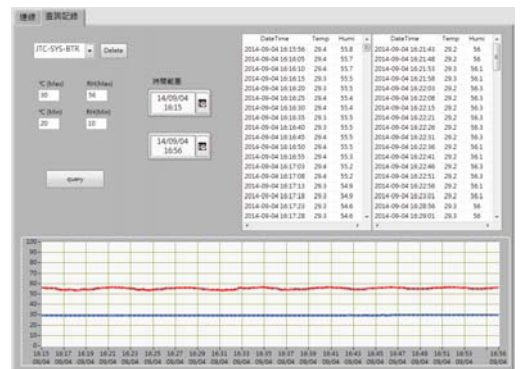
連線 查詢記錄

JTC-SYS-BTR Delete

℃(Max) 30
RH(Max) 56
℃(Min) 20
RH(Min) 10

時間範圍
14/09/04 16:15
14/09/04 16:56

Query

| DateTime | Temp | Humi |
|---|---|---|
| 2014-09-04 16:15:56 | 29.4 | 55.8 |
| 2014-09-04 16:16:05 | 29.4 | 55.7 |
| 2014-09-04 16:16:10 | 29.4 | 55.7 |
| 2014-09-04 16:16:15 | 29.3 | 55.5 |
| 2014-09-04 16:16:20 | 29.3 | 55.5 |
| 2014-09-04 16:16:25 | 29.4 | 55.4 |
| 2014-09-04 16:16:30 | 29.4 | 55.4 |
| 2014-09-04 16:16:35 | 29.3 | 55.5 |
| 2014-09-04 16:16:40 | 29.3 | 55.5 |
| 2014-09-04 16:16:45 | 29.4 | 55.5 |
| 2014-09-04 16:16:50 | 29.4 | 55.5 |
| 2014-09-04 16:16:55 | 29.4 | 55.3 |
| 2014-09-04 16:17:03 | 29.4 | 55.2 |
| 2014-09-04 16:17:08 | 29.4 | 55.2 |
| 2014-09-04 16:17:13 | 29.3 | 54.9 |
| 2014-09-04 16:17:18 | 29.3 | 54.9 |
| 2014-09-04 16:17:23 | 29.3 | 54.6 |
| 2014-09-04 16:17:28 | 29.3 | 54.6 |

| DateTime | Temp | Humi |
|---|---|---|
| 2014-09-04 16:21:43 | 29.2 | 56 |
| 2014-09-04 16:21:48 | 29.2 | 56 |
| 2014-09-04 16:21:53 | 29.3 | 56.1 |
| 2014-09-04 16:21:58 | 29.3 | 56.1 |
| 2014-09-04 16:22:03 | 29.2 | 56.3 |
| 2014-09-04 16:22:08 | 29.2 | 56.3 |
| 2014-09-04 16:22:15 | 29.2 | 56.3 |
| 2014-09-04 16:22:21 | 29.2 | 56.3 |
| 2014-09-04 16:22:26 | 29.2 | 56.3 |
| 2014-09-04 16:22:31 | 29.2 | 56.3 |
| 2014-09-04 16:22:36 | 29.2 | 56.1 |
| 2014-09-04 16:22:41 | 29.2 | 56.1 |
| 2014-09-04 16:22:46 | 29.2 | 56.3 |
| 2014-09-04 16:22:51 | 29.2 | 56.3 |
| 2014-09-04 16:22:56 | 29.2 | 56.1 |
| 2014-09-04 16:23:01 | 29.2 | 56.1 |
| 2014-09-04 16:28:56 | 29.3 | 56 |
| 2014-09-04 16:29:01 | 29.3 | 56 |

100 90 80 70 60 50 40 30 20 10 0

16:15 09/04 16:17 09/04 16:19 09/04 16:21 09/04 16:23 09/04 16:25 09/04 16:27 09/04 16:29 09/04 16:31 09/04 16:33 09/04 16:35 09/04 16:37 09/04 16:39 09/04 16:41 09/04 16:43 09/04 16:45 09/04 16:47 09/04 16:49 09/04 16:51 09/04 16:53 09/04 16:56 09/04